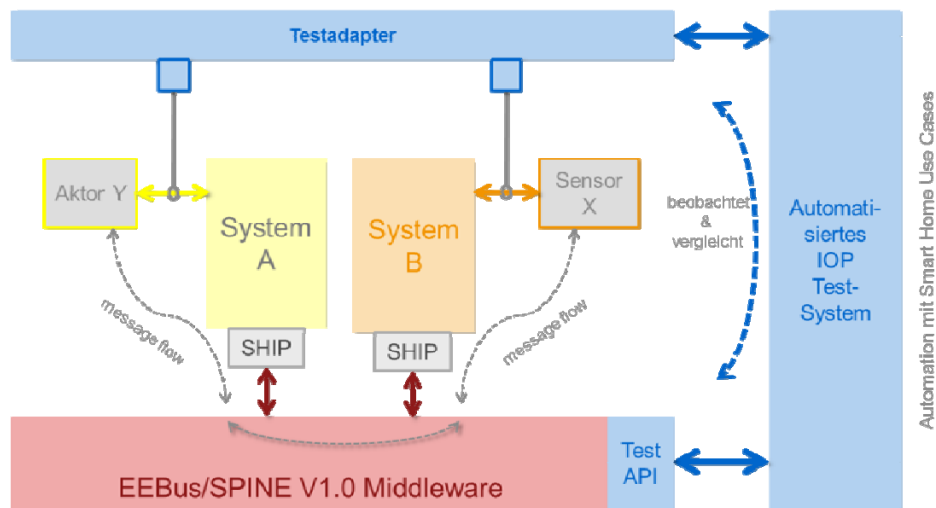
Testadapter

Aktor Y

System A

System B

Sensor X

beobachtet & vergleicht

Automatisiertes IOP Test-System

Automation mit Smart Home Use Cases

message flow

message flow

SHIP

SHIP

EEBus/SPINE V1.0 Middleware

Test API